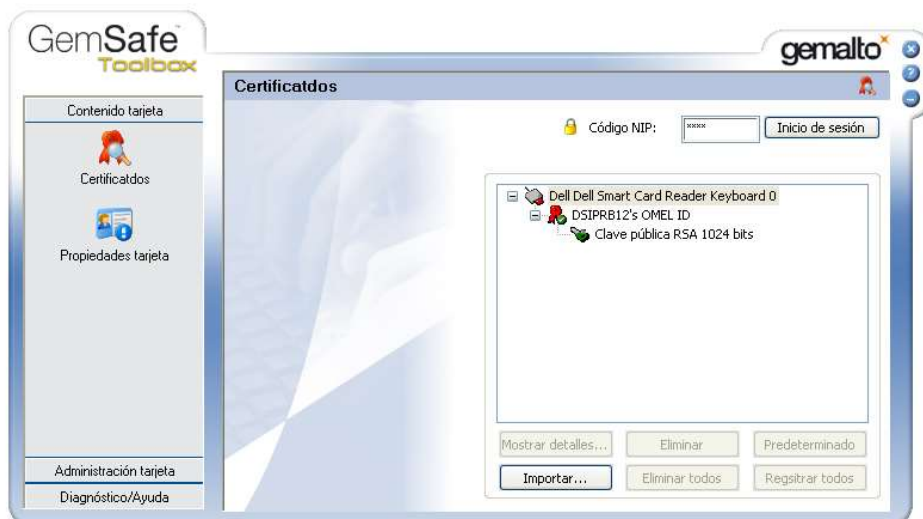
GemSafe
Toolbox

gemalto

Contenido tarjeta

Certificatdos

Propiedades tarjeta

Administración tarjeta

Diagnóstico/Ayuda

Certificatdos

Código NIP: **** Inicio de sesión

Dell Dell Smart Card Reader Keyboard 0
DSIPRB12's OMEL ID
Clave pública RSA 1024 bits

Mostrar detalles... Eliminar Predeterminado
Importar... Eliminar todos Registrar todos